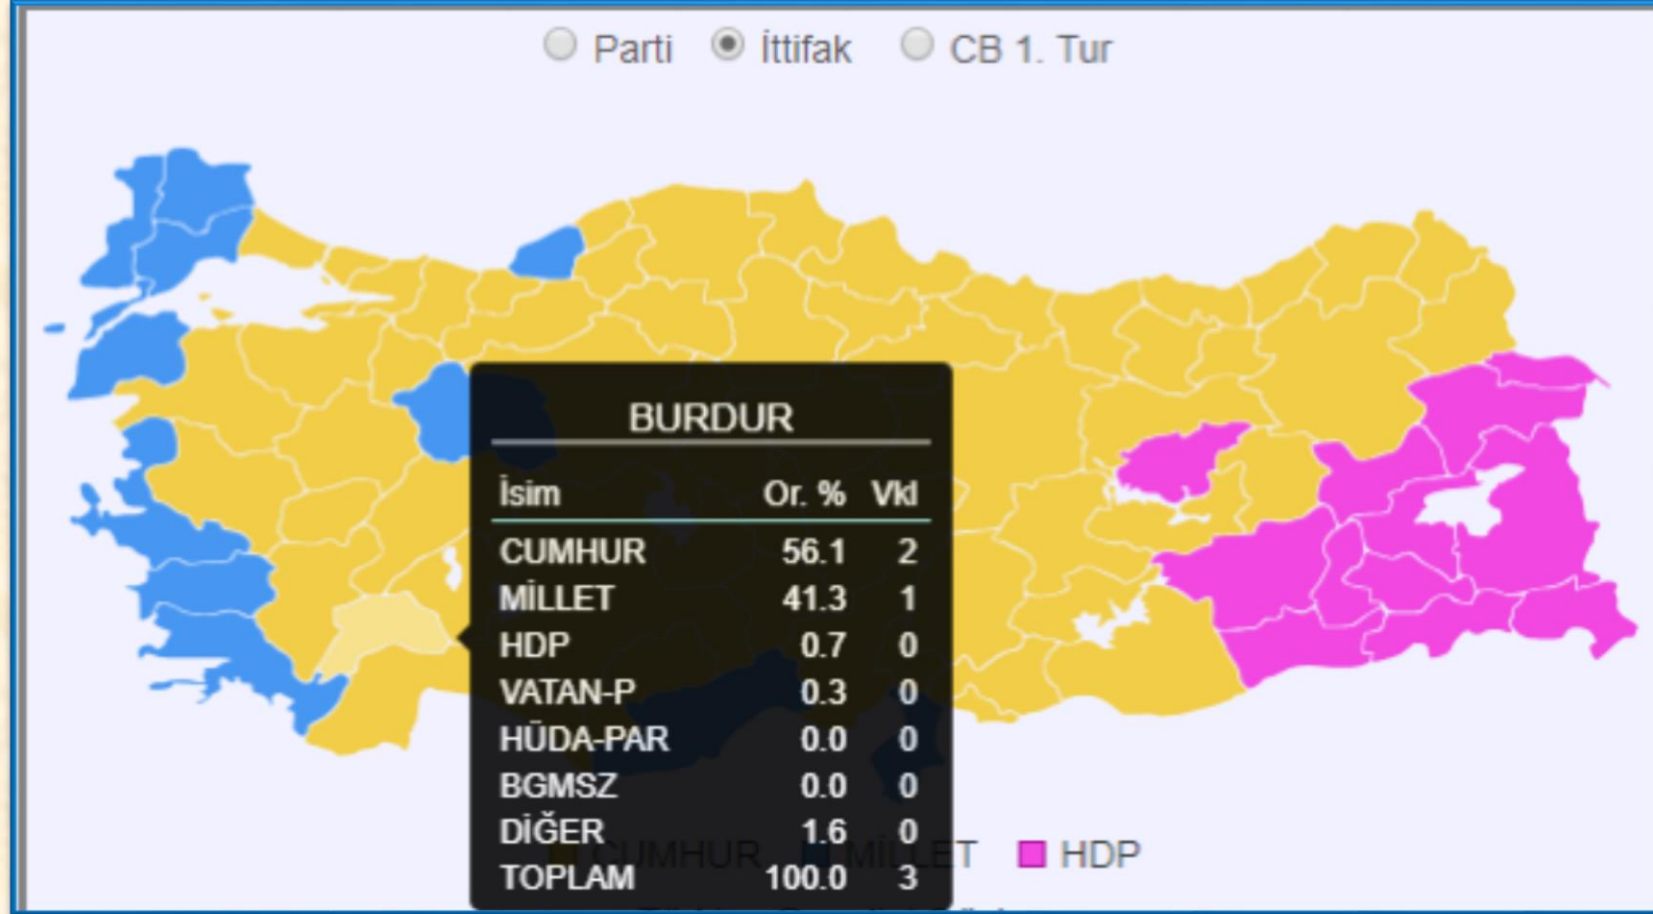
Parti İttifak CB 1. Tur

BURDUR

| İsim | Or. % | Vkl |
|---|---|---|
| CUMHUR | 56.1 | 2 |
| MİLLET | 41.3 | 1 |
| HDP | 0.7 | 0 |
| VATAN-P | 0.3 | 0 |
| HÜDA-PAR | 0.0 | 0 |
| BGMSZ | 0.0 | 0 |
| DİĞER | 1.6 | 0 |
| TOPLAM | 100.0 | 3 |

CUMHUR MİLLET HDP